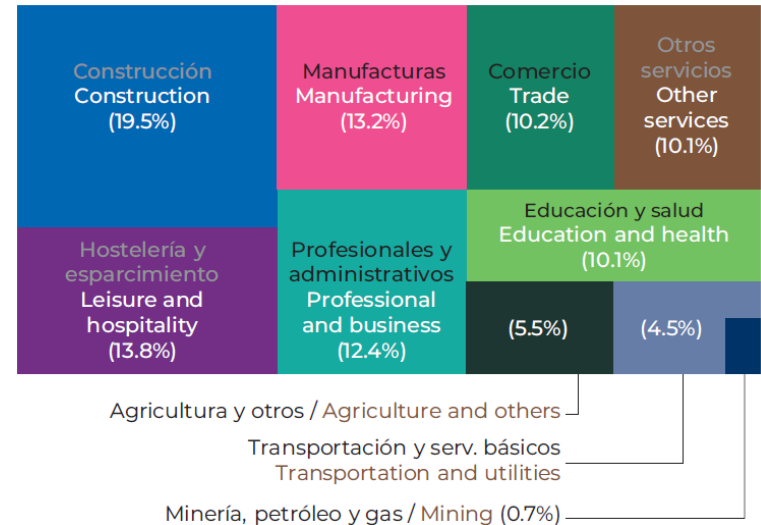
Construcción
Construction
(19.5%)

Manufacturas
Manufacturing
(13.2%)

Comercio
Trade
(10.2%)

Otros servicios
Other services
(10.1%)

Hostelería y esparcimiento
Leisure and hospitality
(13.8%)

Profesionales y administrativos
Professional and business
(12.4%)

Educación y salud
Education and health
(10.1%)

(5.5%)

(4.5%)

Agricultura y otros / Agriculture and others

Transportación y serv. básicos
Transportation and utilities

Minería, petróleo y gas / Mining (0.7%)